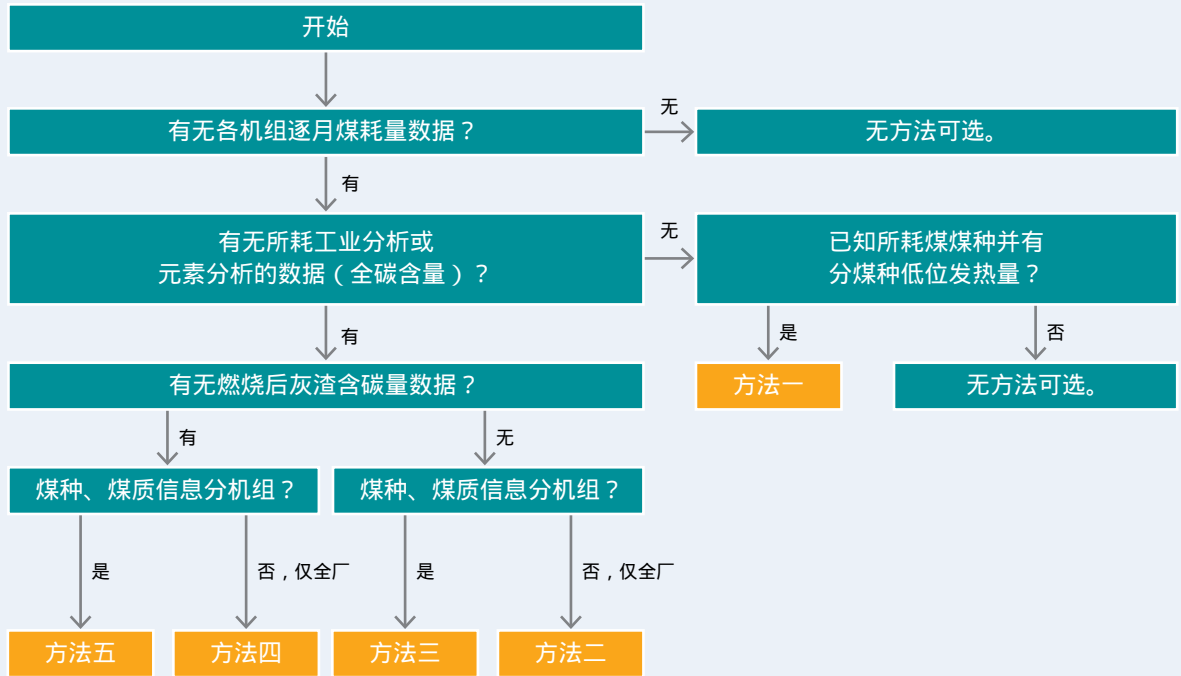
开始

有无各机组逐月煤耗量数据？

无

无方法可选。

有

有无所耗工业分析或元素分析的数据（全碳含量）？

无

已知所耗煤煤种并有分煤种低位发热量？

有

是

否

有无燃烧后灰渣含碳量数据？

方法一

无方法可选。

有

无

煤种、煤质信息分机组？

煤种、煤质信息分机组？

是

否，仅全厂

是

否，仅全厂

方法五

方法四

方法三

方法二